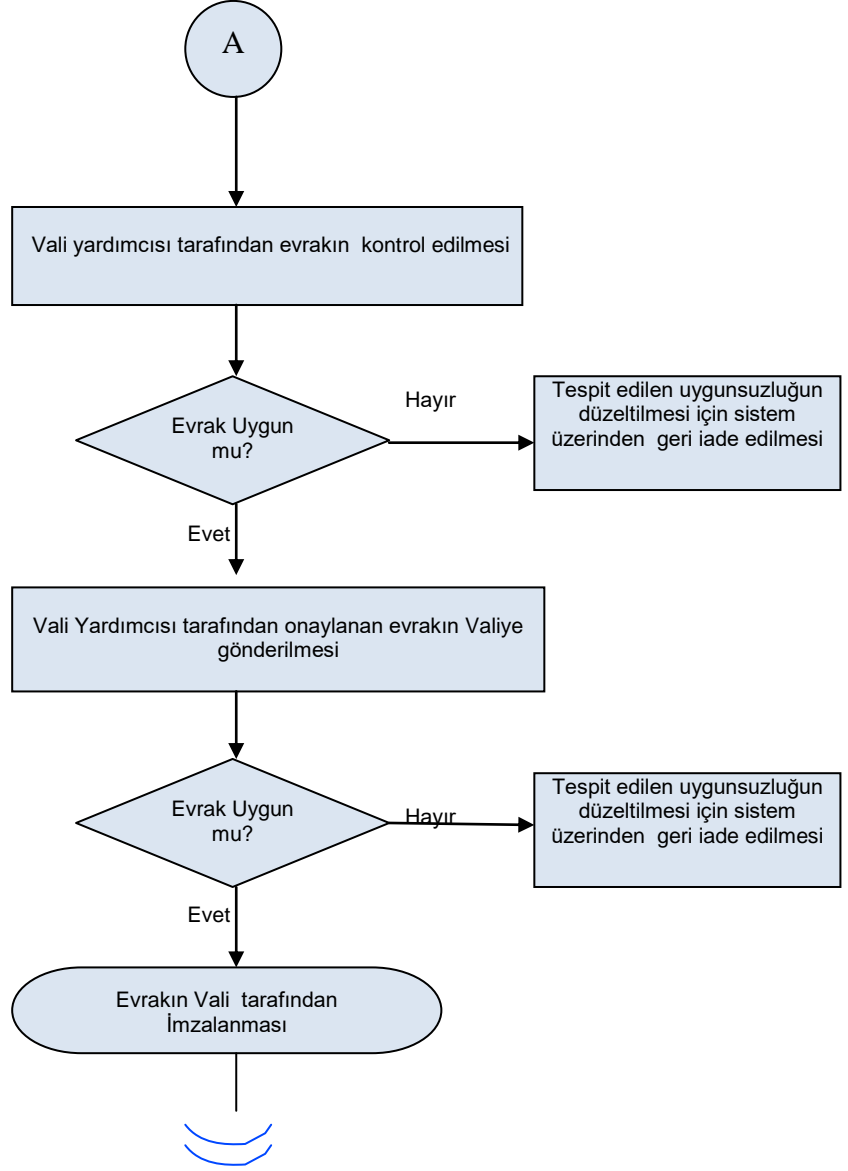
A

Vali yardımcısı tarafından evrakın kontrol edilmesi

Evrak Uygun mu?

Hayır

Tespit edilen uygunsuzluğun düzeltilmesi için sistem üzerinden geri iade edilmesi

Evet

Vali Yardımcısı tarafından onaylanan evrakın Valiye gönderilmesi

Evrak Uygun mu?

Hayır

Tespit edilen uygunsuzluğun düzeltilmesi için sistem üzerinden geri iade edilmesi

Evet

Evrakın Vali tarafından İmzalanması